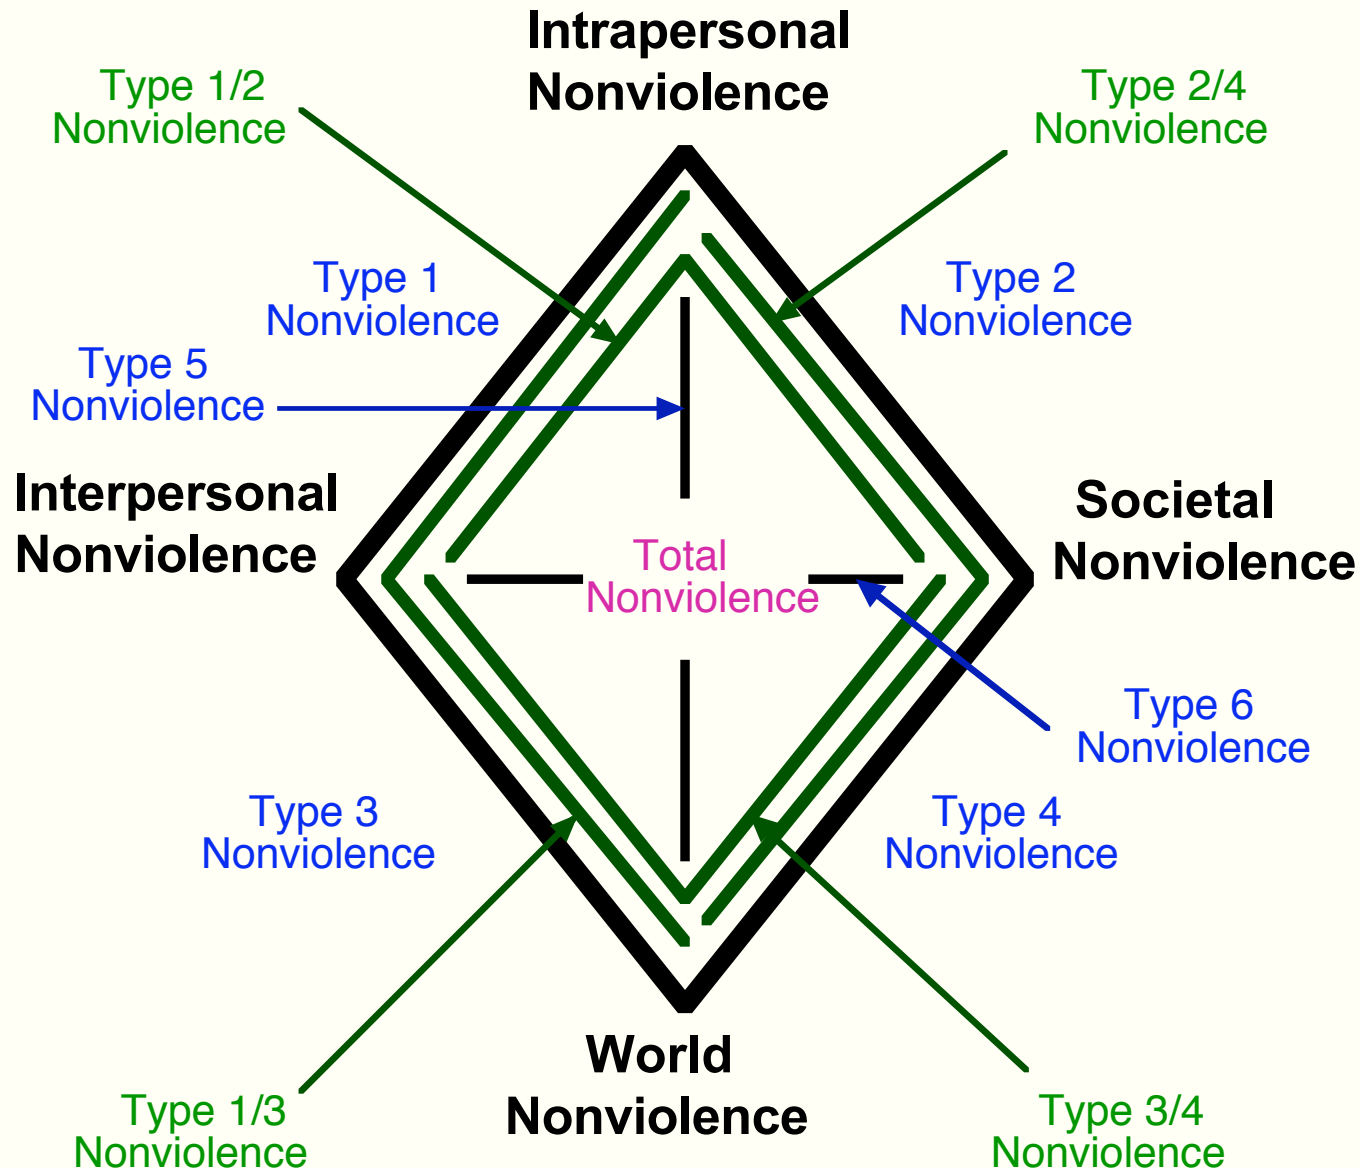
Intrapersonal Nonviolence

Type 1/2 Nonviolence

Type 2/4 Nonviolence

Type 1 Nonviolence

Type 2 Nonviolence

Type 5 Nonviolence

Interpersonal Nonviolence

Total Nonviolence

Societal Nonviolence

Type 6 Nonviolence

Type 3 Nonviolence

Type 4 Nonviolence

World Nonviolence

Type 1/3 Nonviolence

Type 3/4 Nonviolence